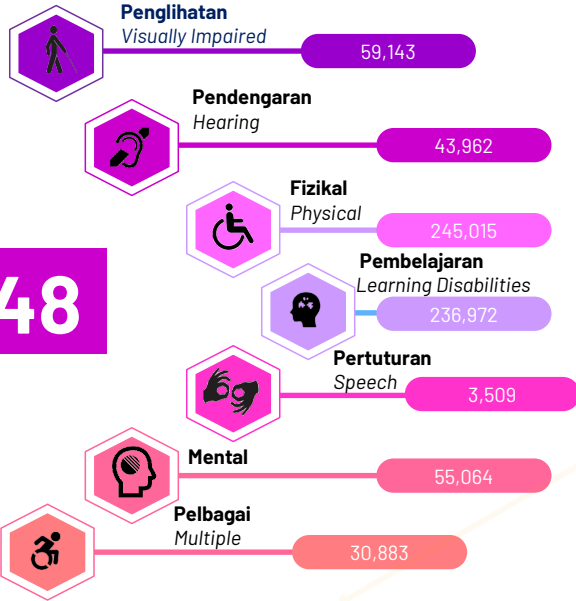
Penglihatan
Visually Impaired
59,143

Pendengaran
Hearing
43,962

Fizikal
Physical
245,015

48

Pembelajaran
Learning Disabilities
236,972

Pertuturan
Speech
3,509

Mental
55,064

Pelbagai
Multiple
30,883